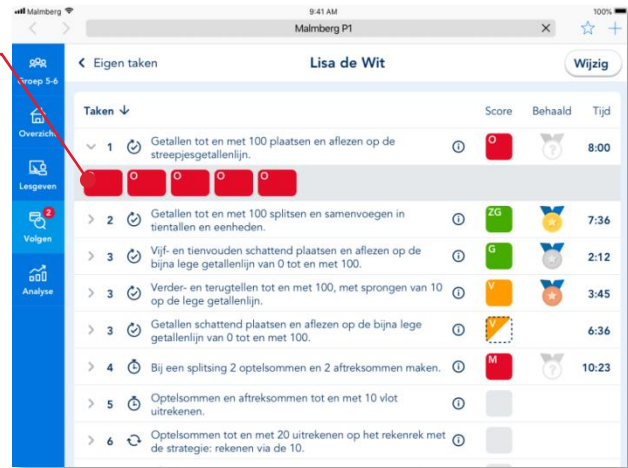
Malmberg 9:41 AM 100%

Malmberg P1

Groep 5-6

Overzicht

Lesgeven

2 Volgen

Analyse

< Eigen taken

Lisa de Wit

Wijzig

| Taken ↓ | | Score | Behaald | Tijd |
|---|---|---|---|---|
| 1 Getallen tot en met 100 plaatsen en aflezen op de streepjesgetallenlijn. | ⓘ | O | ? | 8:00 |
| O O O O O | | | | |
| 2 Getallen tot en met 100 splitsen en samenvoegen in tientallen en eenheden. | ⓘ | ZG | | 7:36 |
| 3 Vijf- en tienvouden schattend plaatsen en aflezen op de bijna lege getallenlijn van 0 tot en met 100. | ⓘ | G | | 2:12 |
| 3 Verder- en terugtellen tot en met 100, met sprongen van 10 op de lege getallenlijn. | ⓘ | V | | 3:45 |
| 3 Getallen schattend plaatsen en aflezen op de bijna lege getallenlijn van 0 tot en met 100. | ⓘ | V | | 6:36 |
| 4 Bij een splitsing 2 optelsommen en 2 aftreksommen maken. | ⓘ | M | ? | 10:23 |
| 5 Optelsommen en aftreksommen tot en met 10 vlot uitrekenen. | ⓘ | | | |
| 6 Optelsommen tot en met 20 uitrekenen op het rekenrek met de strategie: rekenen via de 10. | ⓘ | | | |